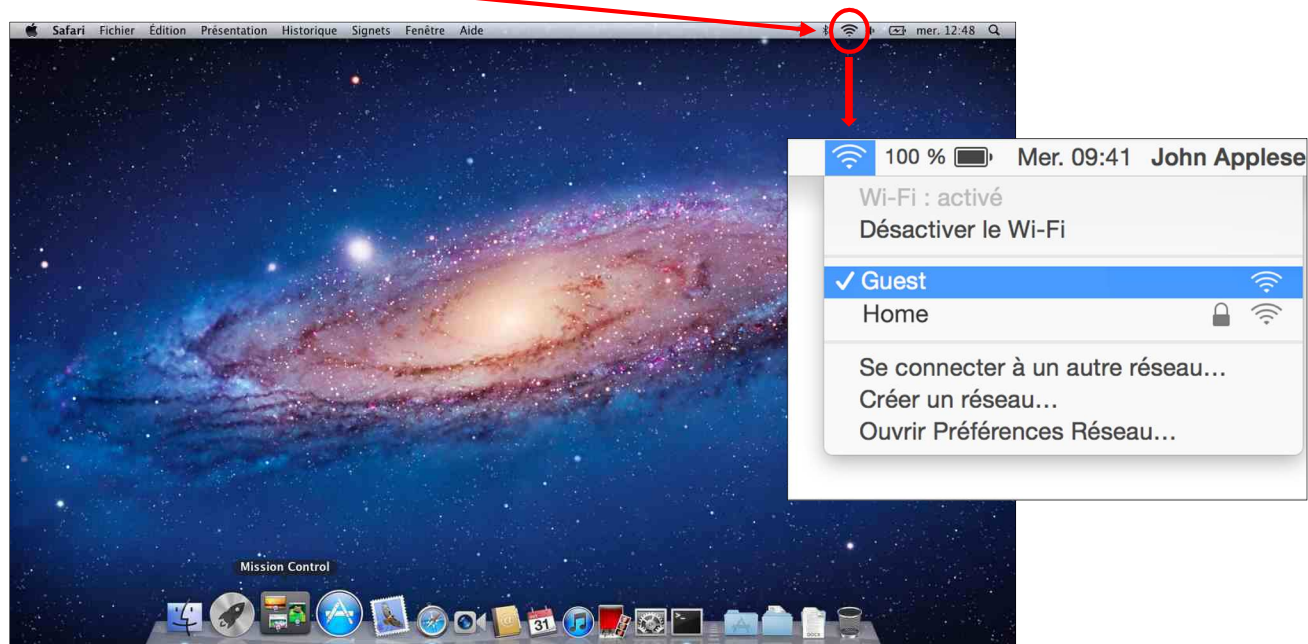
Safari Fichier Édition Présentation Historique Signets Fenêtre Aide mer. 12:48

100 % Mer. 09:41 John Applese

Wi-Fi : activé
Désactiver le Wi-Fi

✓ Guest
Home

Se connecter à un autre réseau…
Créer un réseau…
Ouvrir Préférences Réseau…

Mission Control

31